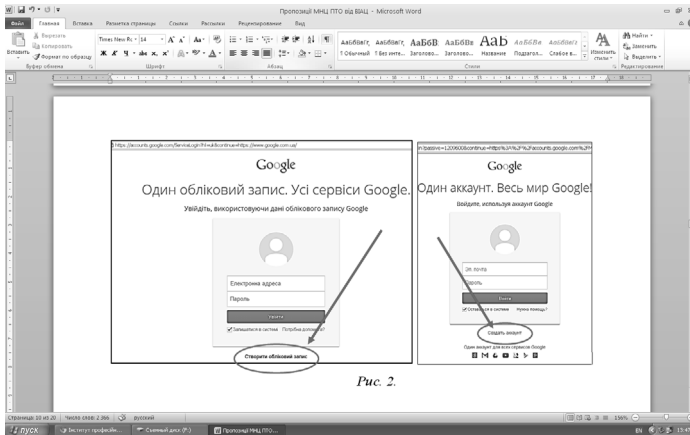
Пропозиції МНЦ ПТО від ВІАЦ - Microsoft Word

Файл Главная Вставка Разметка страницы Ссылки Рассылки Рецензирование Вид

Вставить Вырезать Копировать Формат по образцу Буфер обмена

Times New Ro 14 Шрифт

Абзац

АаБбВвГг, ¶ Обычный АаБбВвГг, ¶ Без инте... АаБбВ Заголово... АаБбВв Заголово... Aab Название АаБбВв Подзагол... АаБбВвГг Слабое в... Стили

Изменить стили

Найти Заменить Выделить Редактирование

https://accounts.google.com/ServiceLogin?hl=uk&continue=https://www.google.com.ua/

Google

Один обліковий запис. Усі сервіси Google.

Увійдіть, використовуючи дані облікового запису Google

Електронна адреса

Пароль

Увійти

Залишатися в системі Потрібна допомога?

Створити обліковий запис

...m/passive=1209600&continue=https%3A%2F%2Faccounts.google.com%2F...

Google

Один аккаунт. Весь мир Google!

Войдите, используя аккаунт Google

Эл. почта

Пароль

Войти

Оставаться в системе Нужна помощь?

Создать аккаунт

Один аккаунт для всех сервисов Google

Рис. 2.

Страница: 10 из 20 Число слов: 2 366 русский

пуск Інститут професійн... Съемный диск (F:) Пропозиції МНЦ ПТО...

EN 136%